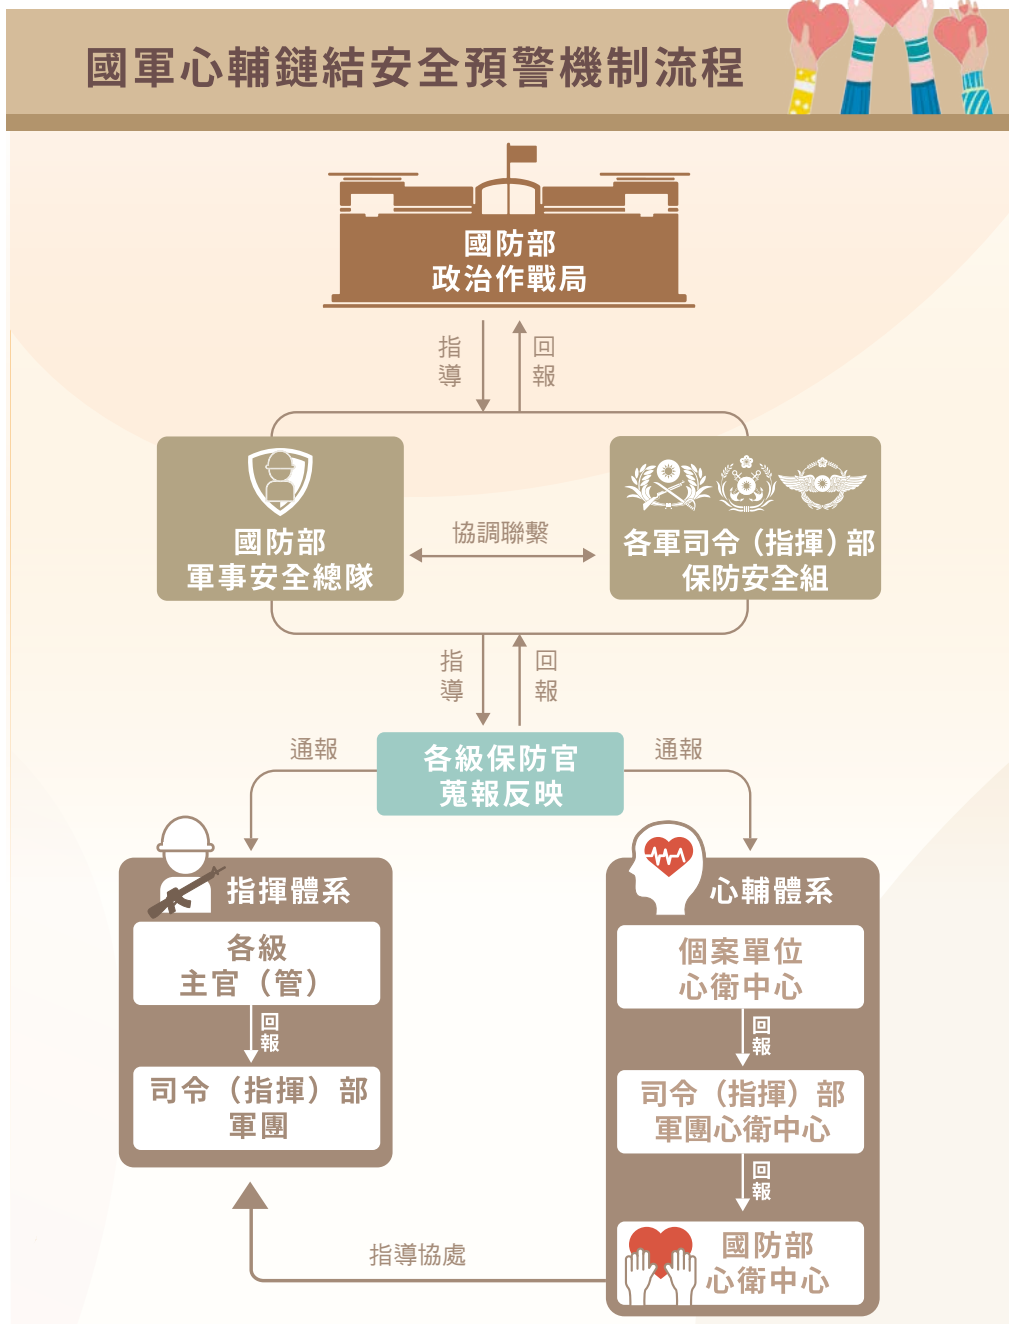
國軍心輔鏈結安全預警機制流程

國防部
政治作戰局

指導

回報

國防部
軍事安全總隊

協調聯繫

各軍司令（指揮）部
保防安全組

指導

回報

通報

各級保防官
蒐報反映

通報

指揮體系

各級
主官（管）

回報

司令（指揮）部
軍團

心輔體系

個案單位
心衛中心

回報

司令（指揮）部
軍團心衛中心

回報

國防部
心衛中心

指導協處